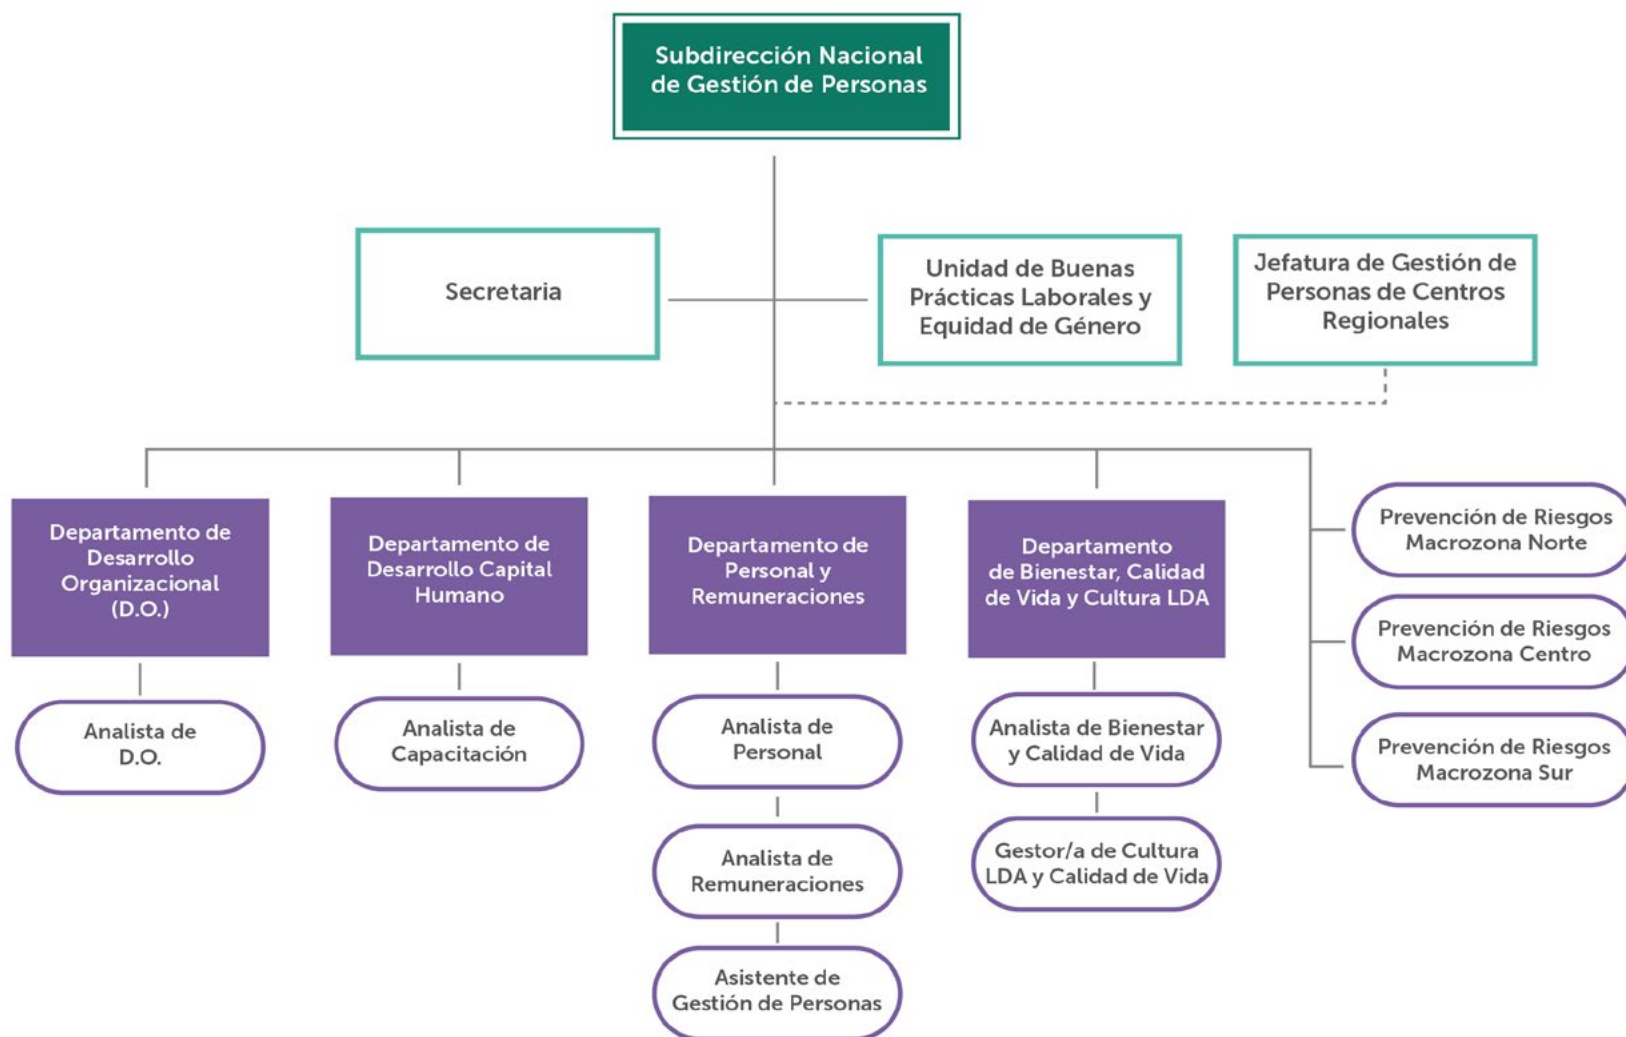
Subdirección Nacional de Gestión de Personas

Secretaria

Unidad de Buenas Prácticas Laborales y Equidad de Género

Jefatura de Gestión de Personas de Centros Regionales

Departamento de Desarrollo Organizacional (D.O.)

Analista de D.O.

Departamento de Desarrollo Capital Humano

Analista de Capacitación

Departamento de Personal y Remuneraciones

Analista de Personal

Analista de Remuneraciones

Asistente de Gestión de Personas

Departamento de Bienestar, Calidad de Vida y Cultura LDA

Analista de Bienestar y Calidad de Vida

Gestor/a de Cultura LDA y Calidad de Vida

Prevención de Riesgos Macrozona Norte

Prevención de Riesgos Macrozona Centro

Prevención de Riesgos Macrozona Sur